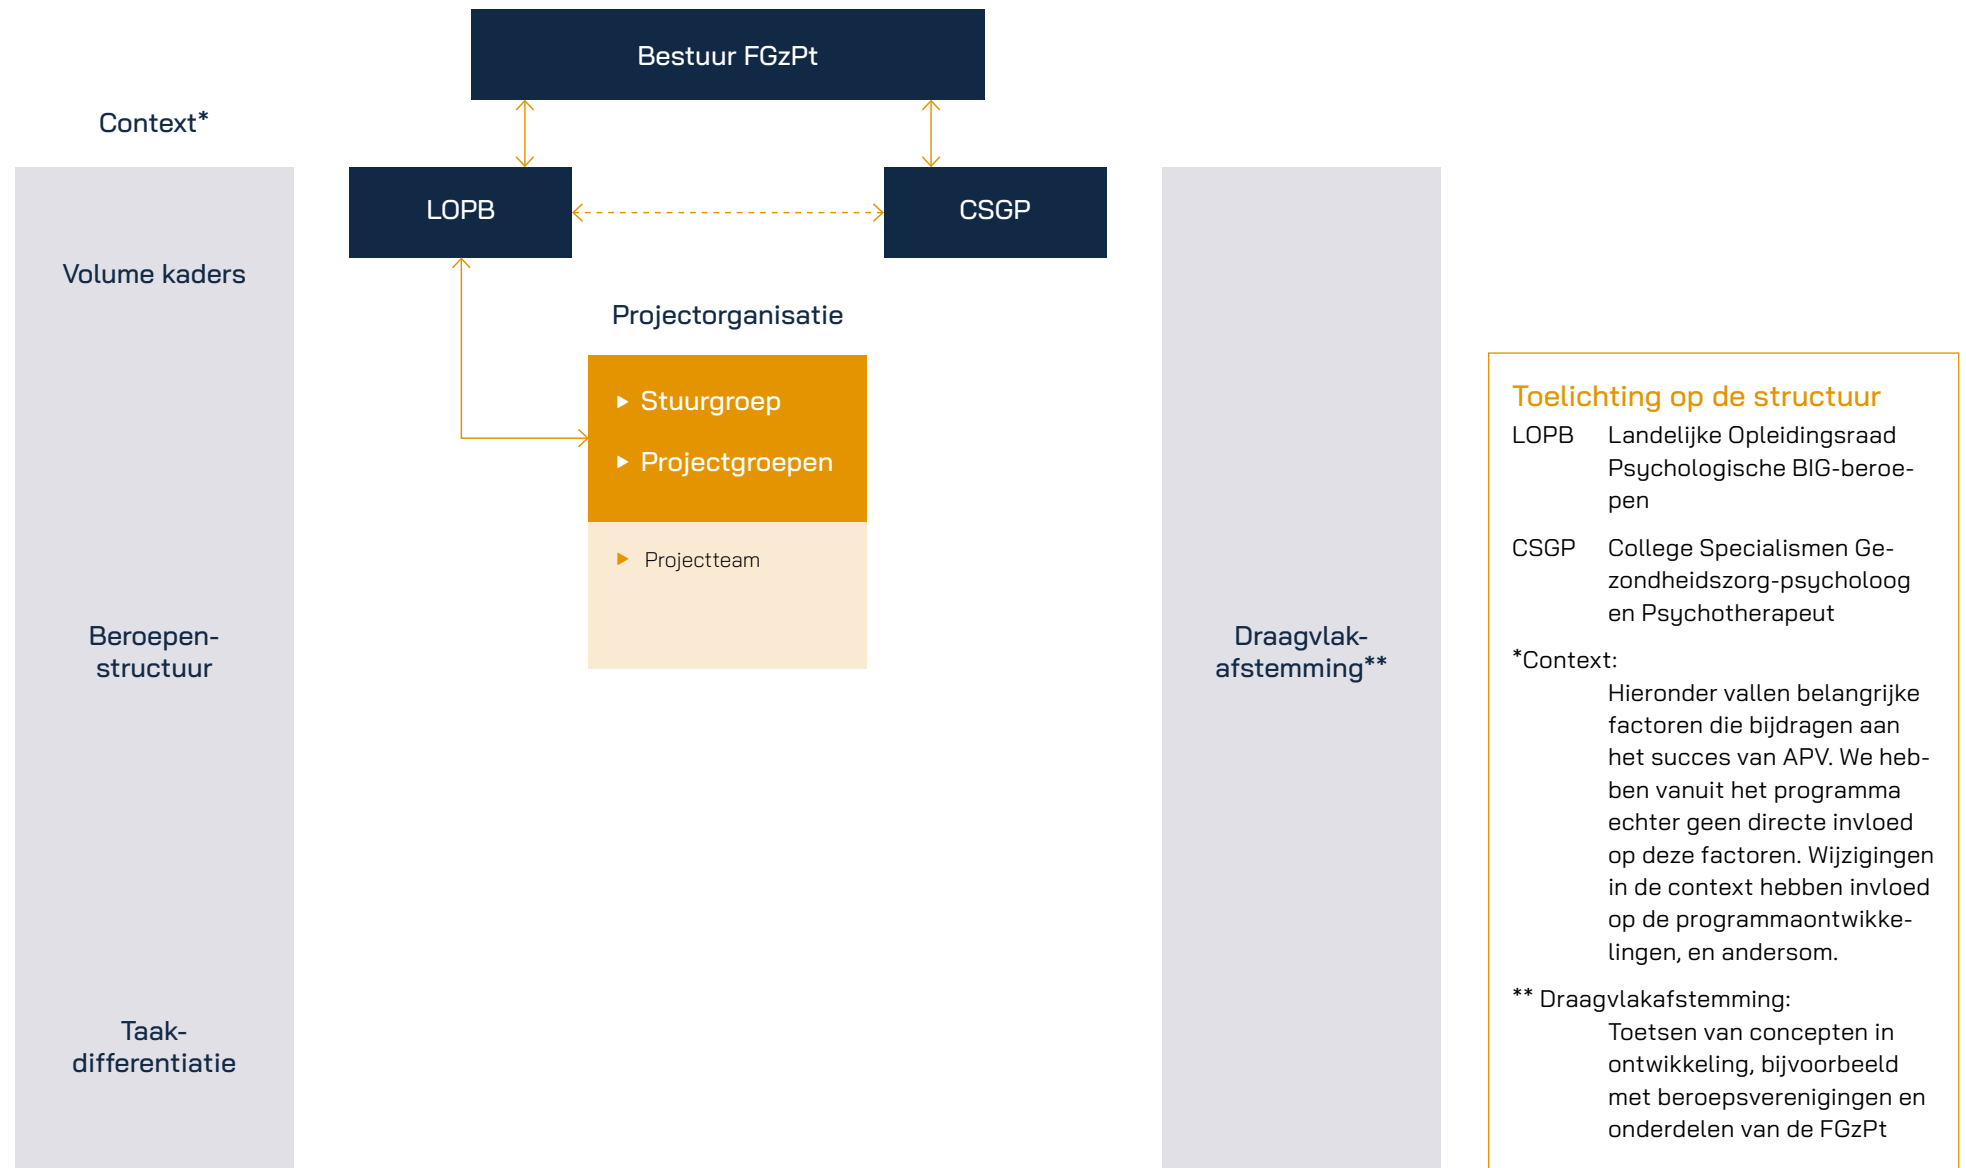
Bestuur FGzPt

Context*

LOPB

CSGP

Volume kaders

Projectorganisatie

Stuurgroep

Projectgroepen

Projectteam

Beroepenstructuur

Draagvlakafstemming**

Taakdifferentiatie

Toelichting op de structuur

LOPB Landelijke Opleidingsraad Psychologische BIG-beroepen

CSGP College Specialismen Gezondheidszorg-psycholoog en Psychotherapeut

*Context:
Hieronder vallen belangrijke factoren die bijdragen aan het succes van APV. We hebben vanuit het programma echter geen directe invloed op deze factoren. Wijzigingen in de context hebben invloed op de programmaontwikkelingen, en andersom.

** Draagvlakafstemming:
Toetsen van concepten in ontwikkeling, bijvoorbeeld met beroepsverenigingen en onderdelen van de FGzPt